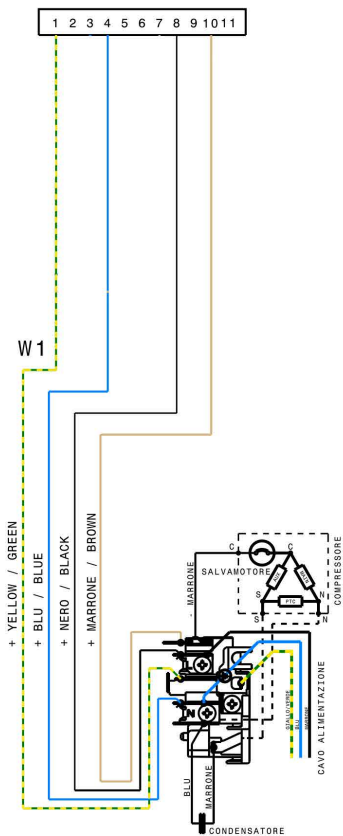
1 2 3 4 5 6 7 8 9 10 11

W1

+ YELLOW / GREEN
+ BLU / BLUE
+ NERO / BLACK
+ MARRONE / BROWN

MARRONE
C
C
SALVAMOTORE
S
PTC
N
S
N
COMPRESSORE

N

GIALLO/VERDE
BLU
MARRONE
CAVO ALIMENTAZIONE

BLU
MARRONE
CONDENSATORE